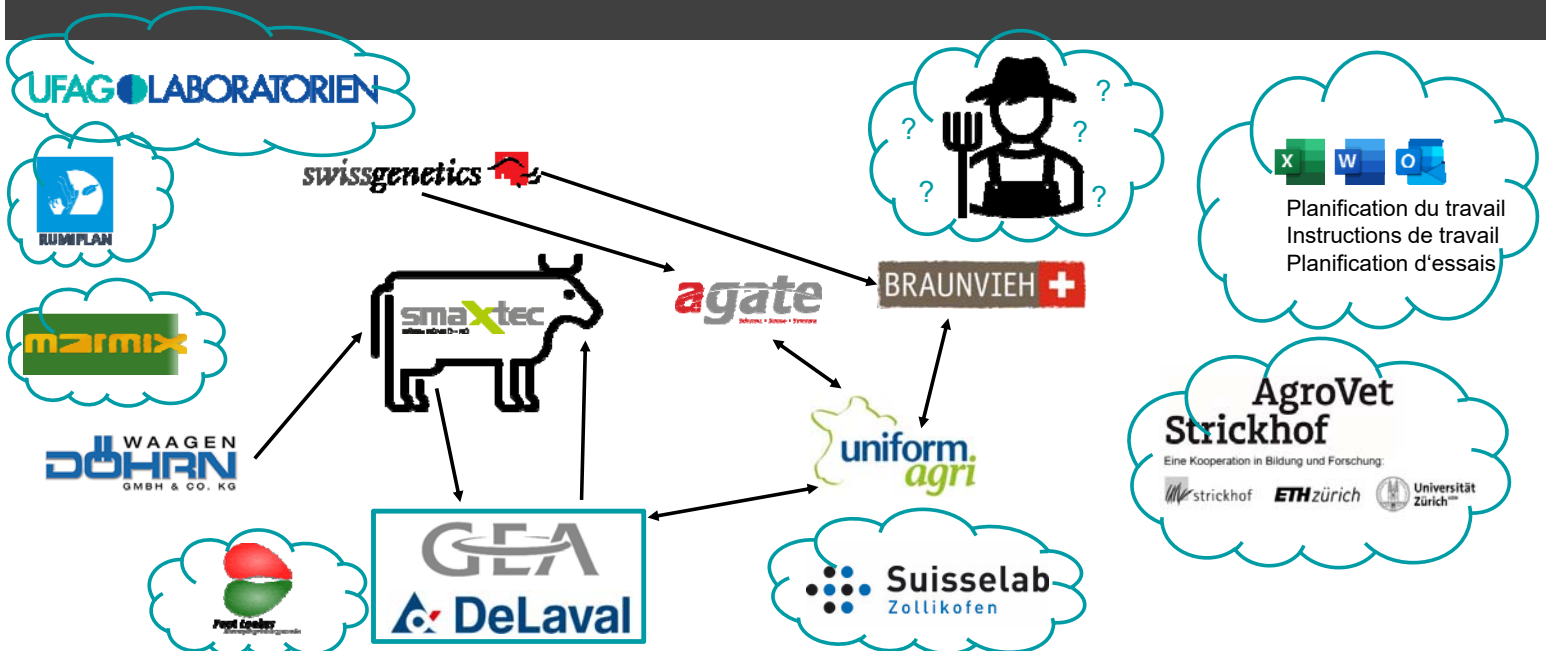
UFAG LABORATORIEN

RUMIPLAN

marmix

WAAGEN DÖHRN GMBH & CO. KG

swissgenetics

smaxtec

agate

BRAUNVIEH

?
?
?
?
?

X W O

Planification du travail
Instructions de travail
Planification d‘essais

uniform agri

AgroVet Strickhof
Eine Kooperation in Bildung und Forschung:
strickhof ETH zürich Universität Zürich

GEA
DeLaval

Suisselab
Zollikofen

Foot Lookers